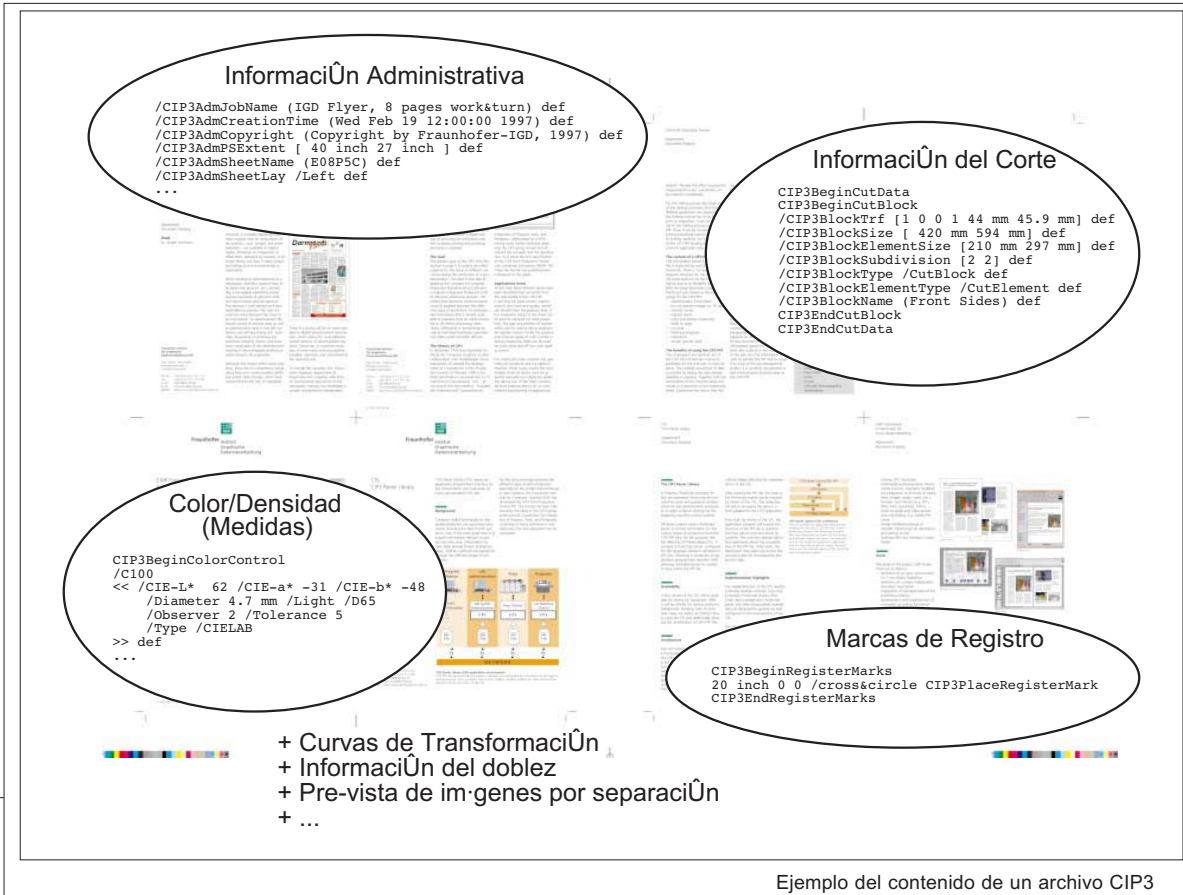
InformaciÛn Administrativa

/CIP3AdmJobName (IGD Flyer, 8 pages work&turn) def
/CIP3AdmCreationTime (Wed Feb 19 12:00:00 1997) def
/CIP3AdmCopyright (Copyright by Fraunhofer-IGD, 1997) def
/CIP3AdmPSExtent [ 40 inch 27 inch ] def
/CIP3AdmSheetName (E08P5C) def
/CIP3AdmSheetLay /Left def
...

InformaciÛn del Corte

CIP3BeginCutData
CIP3BeginCutBlock
/CIP3BlockTrf [1 0 0 1 44 mm 45.9 mm] def
/CIP3BlockSize [ 420 mm 594 mm] def
/CIP3BlockElementSize [210 mm 297 mm] def
/CIP3BlockSubdivision [2 2] def
/CIP3BlockType /CutBlock def
/CIP3BlockElementType /CutElement def
/CIP3BlockName (Front Sides) def
CIP3EndCutBlock
CIP3EndCutData

Darmstadt

Fraunhofer Institut Graphische Datenverarbeitung

Fraunhofer Institut Graphische Datenverarbeitung

Color/Densidad (Medidas)

CIP3BeginColorControl
/C100
<< /CIE-L* 62 /CIE-a* -31 /CIE-b* -48
/Diameter 4.7 mm /Light /D65
/Observer 2 /Tolerance 5
/Type /CIELAB
>> def
...

NETWORK

Marcas de Registro

CIP3BeginRegisterMarks
20 inch 0 0 /cross&circle CIP3PlaceRegisterMark
CIP3EndRegisterMarks

+ Curvas de TransformaciÛn
+ InformaciÛn del doblez
+ Pre-vista de im·genes por separaciÛn
+ ...

Ejemplo del contenido de un archivo CIP3